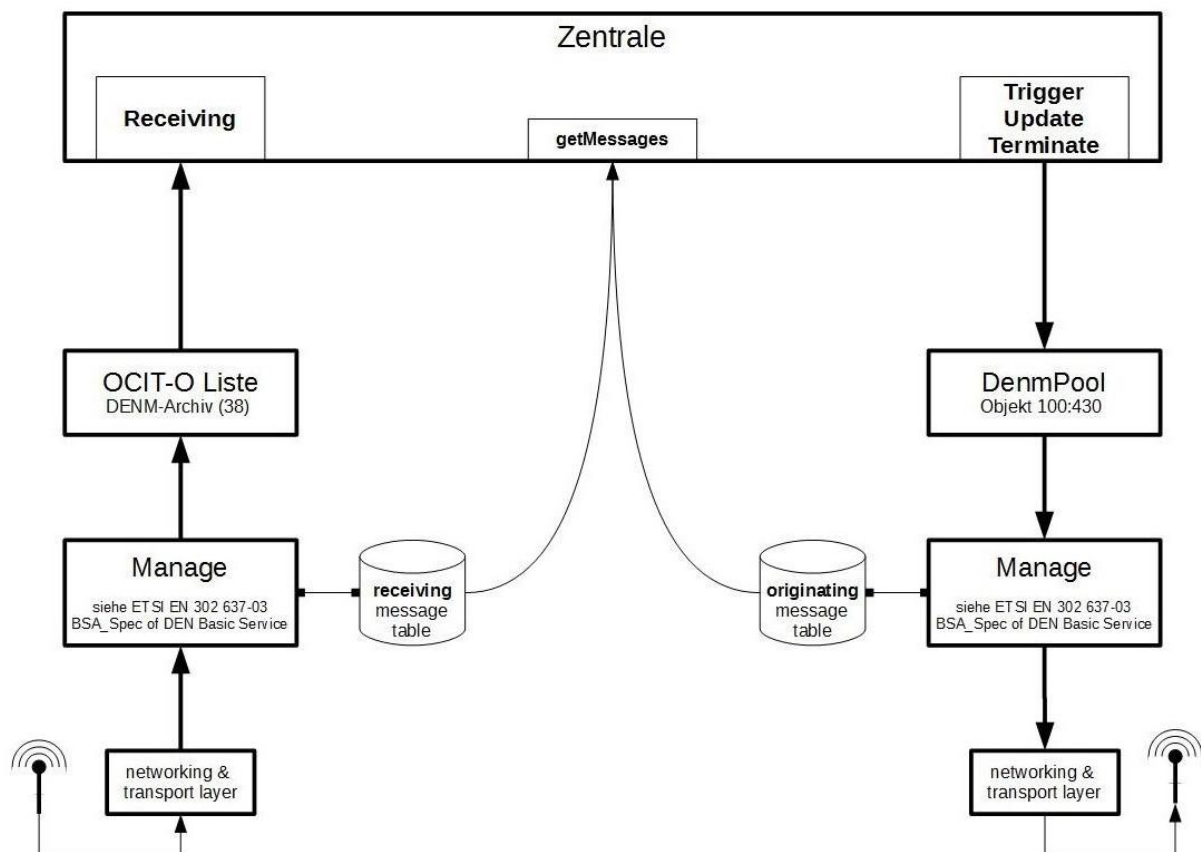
Zentrale

Receiving

getMessages

Trigger
Update
Terminate

OCIT-O Liste
DENM-Archiv (38)

DenmPool
Objekt 100:430

Manage
siehe ETSI EN 302 637-03
BSA_Spec of DEN Basic Service

receiving
message
table

originating
message
table

Manage
siehe ETSI EN 302 637-03
BSA_Spec of DEN Basic Service

networking &
transport layer

networking &
transport layer